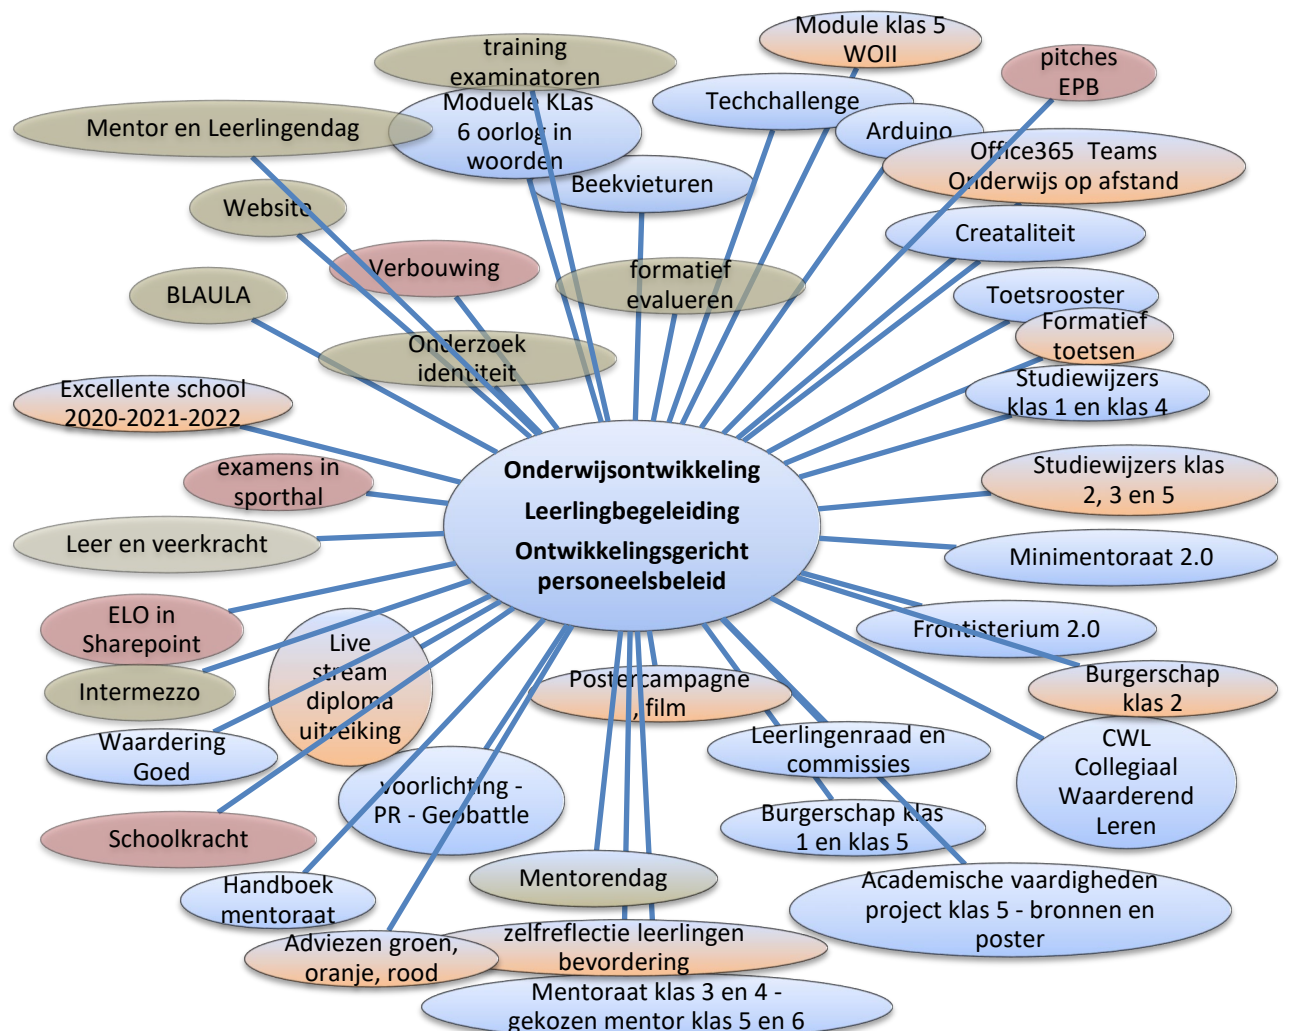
Onderwijsontwikkeling
Leerlingbegeleiding
Ontwikkelingsgericht personeelsbeleid

Module klas 5 WOII

pitches EPB

training examinatoren

Mentor en Leerlingendag

Moduele KLas 6 oorlog in woorden

Techchallenge

Arduino

Office365 Teams Onderwijs op afstand

Beekvieturen

Website

Verbouwing

formatief evalueren

Creataliteit

BLAULA

Toetsrooster

Formatief toetsen

Onderzoek identiteit

Studiewijzers klas 1 en klas 4

Excellente school 2020-2021-2022

examens in sporthal

Studiewijzers klas 2, 3 en 5

Leer en veerkracht

Minimentoraat 2.0

ELO in Sharepoint

Live stream diploma uitreiking

Frontisterium 2.0

Intermezzo

Burgerschap klas 2

Postercampagne , film

Waardering Goed

Leerlingenraad en commissies

CWL Collegiaal Waarderend Leren

voorlichting - PR - Geobattle

Schoolkracht

Burgerschap klas 1 en klas 5

Mentorendag

Handboek mentoraat

Academische vaardigheden project klas 5 - bronnen en poster

Adviezen groen, oranje, rood

zelfreflectie leerlingen bevordering

Mentoraat klas 3 en 4 - gekozen mentor klas 5 en 6